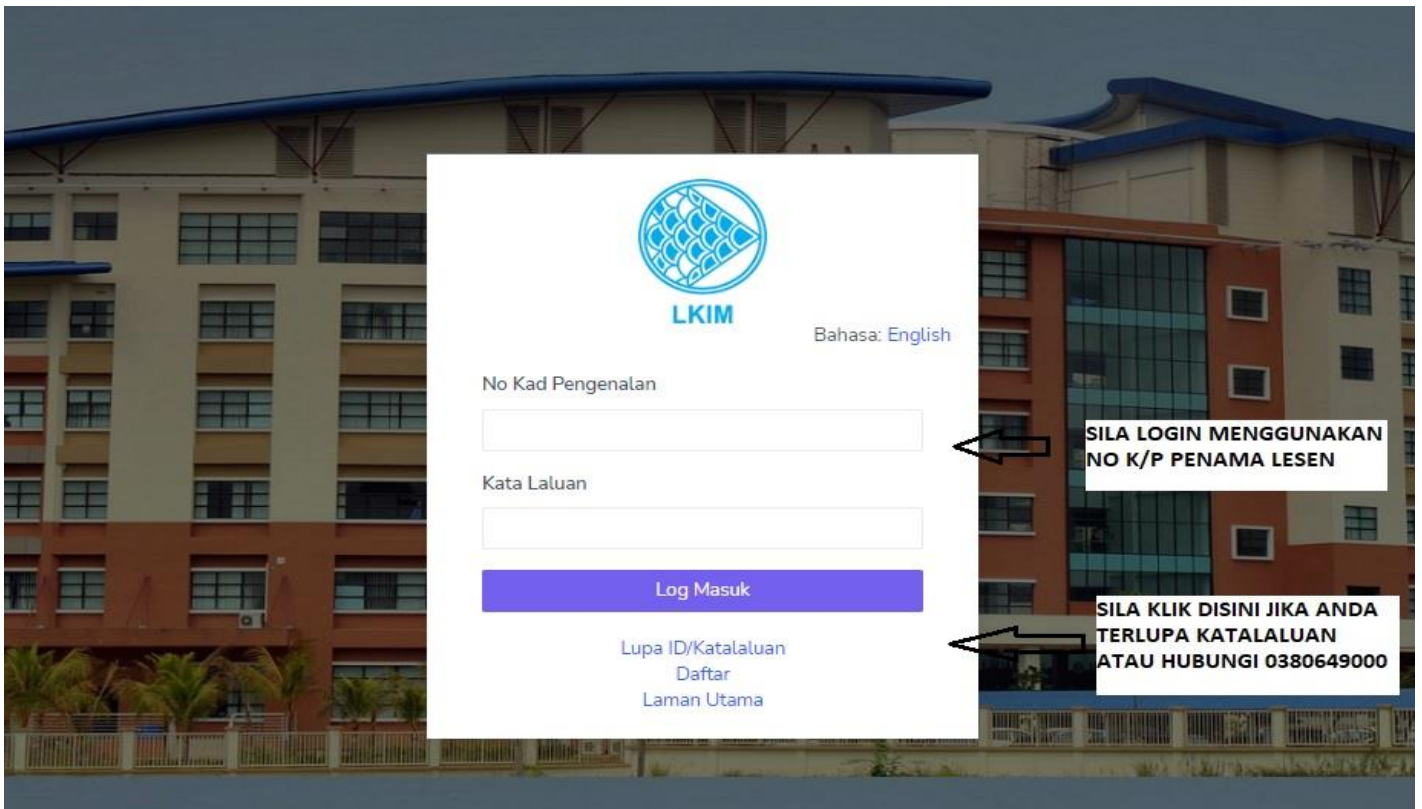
LKIM

Bahasa: English

No Kad Pengenalan

Kata Laluan

Log Masuk

Lupa ID/Katalaluan
Daftar
Laman Utama

SILA LOGIN MENGGUNAKAN NO K/P PENAMA LESEN

SILA KLIK DISINI JIKA ANDA TERLUPA KATALALUAN ATAU HUBUNGI 0380649000